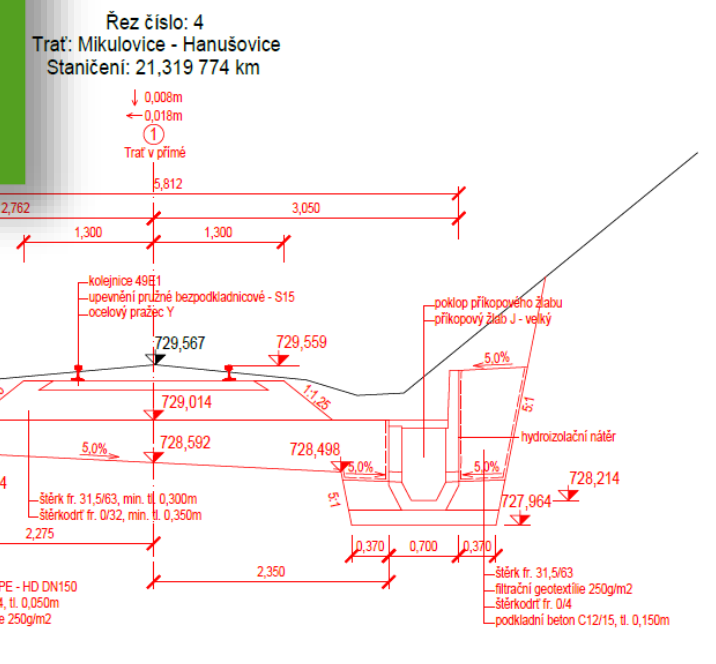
Řez číslo: 4
Trať: Mikulovice - Hanušovice
Staničení: 21,319 774 km

0,008m
0,018m
1
Trať v přímé

5,812
2,762
3,050
1,300
1,300

kolejnice 49E1
upevnění pružné bezpodkladnicové - S15
ocelový pražec Y

poklop příkopového žlabu
příkopový žlab J - velký

729,567
729,559
5,0%
1:1,25
5:1
729,014
728,592
5,0%
728,498
hydroizolační nátěr
5,0%
5,0%
728,214
727,964
5:1
4

štěrk fr. 31,5/63, min. tl. 0,300m
štěrkodrť fr. 0/32, min. tl. 0,350m

2,275
0,370
0,700
0,370
2,350

PE - HD DN150
4, tl. 0,050m
e 250g/m2

štěrk fr. 31,5/63
filtrační geotextilie 250g/m2
štěrkodrť fr. 0/4
podkladní beton C12/15, tl. 0,150m